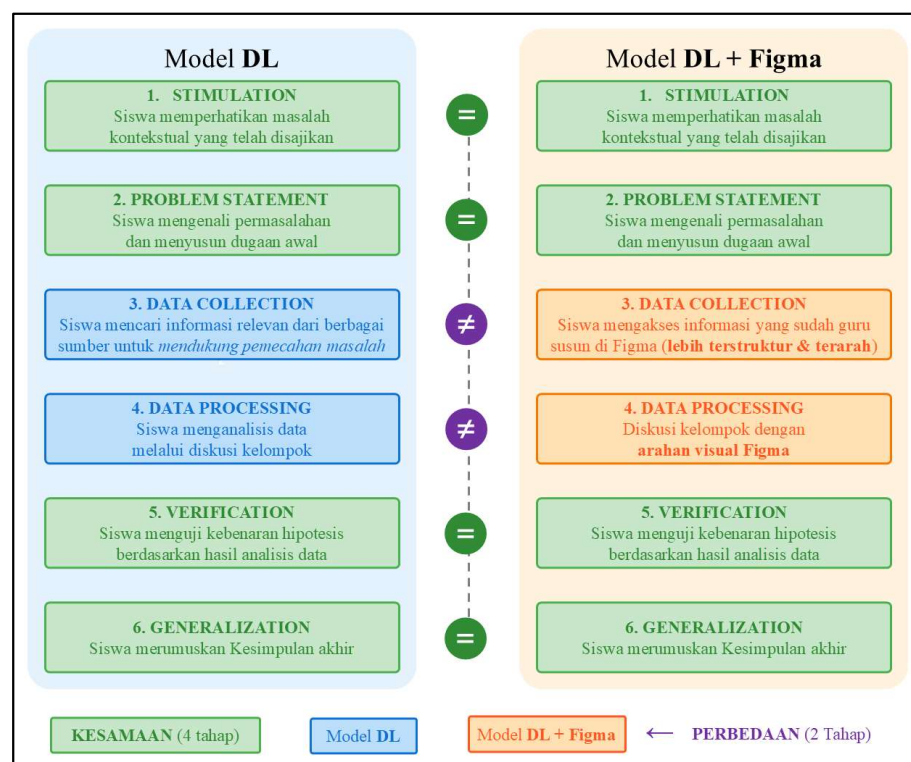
Model **DL**

1. STIMULATION
Siswa memperhatikan masalah kontekstual yang telah disajikan

2. PROBLEM STATEMENT
Siswa mengenali permasalahan dan menyusun dugaan awal

3. DATA COLLECTION
Siswa mencari informasi relevan dari berbagai sumber untuk *mendukung pemecahan masalah*

4. DATA PROCESSING
Siswa menganalisis data melalui diskusi kelompok

5. VERIFICATION
Siswa menguji kebenaran hipotesis berdasarkan hasil analisis data

6. GENERALIZATION
Siswa merumuskan Kesimpulan akhir

=
=
≠
≠
=
=

Model **DL + Figma**

1. STIMULATION
Siswa memperhatikan masalah kontekstual yang telah disajikan

2. PROBLEM STATEMENT
Siswa mengenali permasalahan dan menyusun dugaan awal

3. DATA COLLECTION
Siswa mengakses informasi yang sudah guru susun di Figma (**lebih terstruktur & terarah**)

4. DATA PROCESSING
Diskusi kelompok dengan **arahan visual Figma**

5. VERIFICATION
Siswa menguji kebenaran hipotesis berdasarkan hasil analisis data

6. GENERALIZATION
Siswa merumuskan Kesimpulan akhir

**KESAMAAN** (4 tahap)    Model **DL**    Model **DL + Figma**    ← **PERBEDAAN** (2 Tahap)